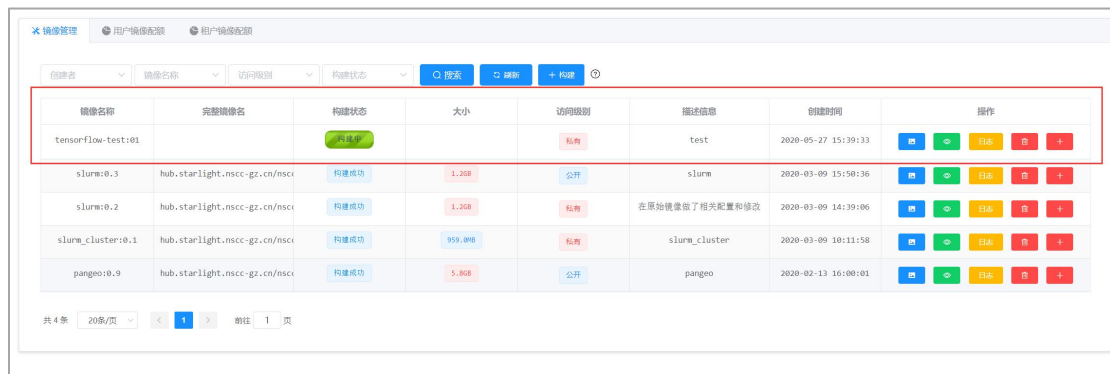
镜像管理 用户镜像配额 租户镜像配额

创建者 镜像名称 访问级别 构建状态 搜索 刷新 + 构建 ?

| 镜像名称 | 完整镜像名 | 构建状态 | 大小 | 访问级别 | 描述信息 | 创建时间 | 操作 |
|---|---|---|---|---|---|---|---|
| tensorflow-test:01 | | 构建中 | | 私有 | test | 2020-05-27 15:39:33 | 日志 |
| slurm:0.3 | hub.starlight.nscc-gz.cn/nsc | 构建成功 | 1.2GB | 公开 | slurm | 2020-03-09 15:50:36 | 日志 |
| slurm:0.2 | hub.starlight.nscc-gz.cn/nsc | 构建成功 | 1.2GB | 私有 | 在原始镜像做了相关配置和修改 | 2020-03-09 14:39:06 | 日志 |
| slurm_cluster:0.1 | hub.starlight.nscc-gz.cn/nsc | 构建成功 | 959.0MB | 私有 | slurm_cluster | 2020-03-09 10:11:58 | 日志 |
| pangeo:0.9 | hub.starlight.nscc-gz.cn/nsc | 构建成功 | 5.8GB | 公开 | pangeo | 2020-02-13 16:00:01 | 日志 |

共 4 条 20条/页 < 1 > 前往 1 页